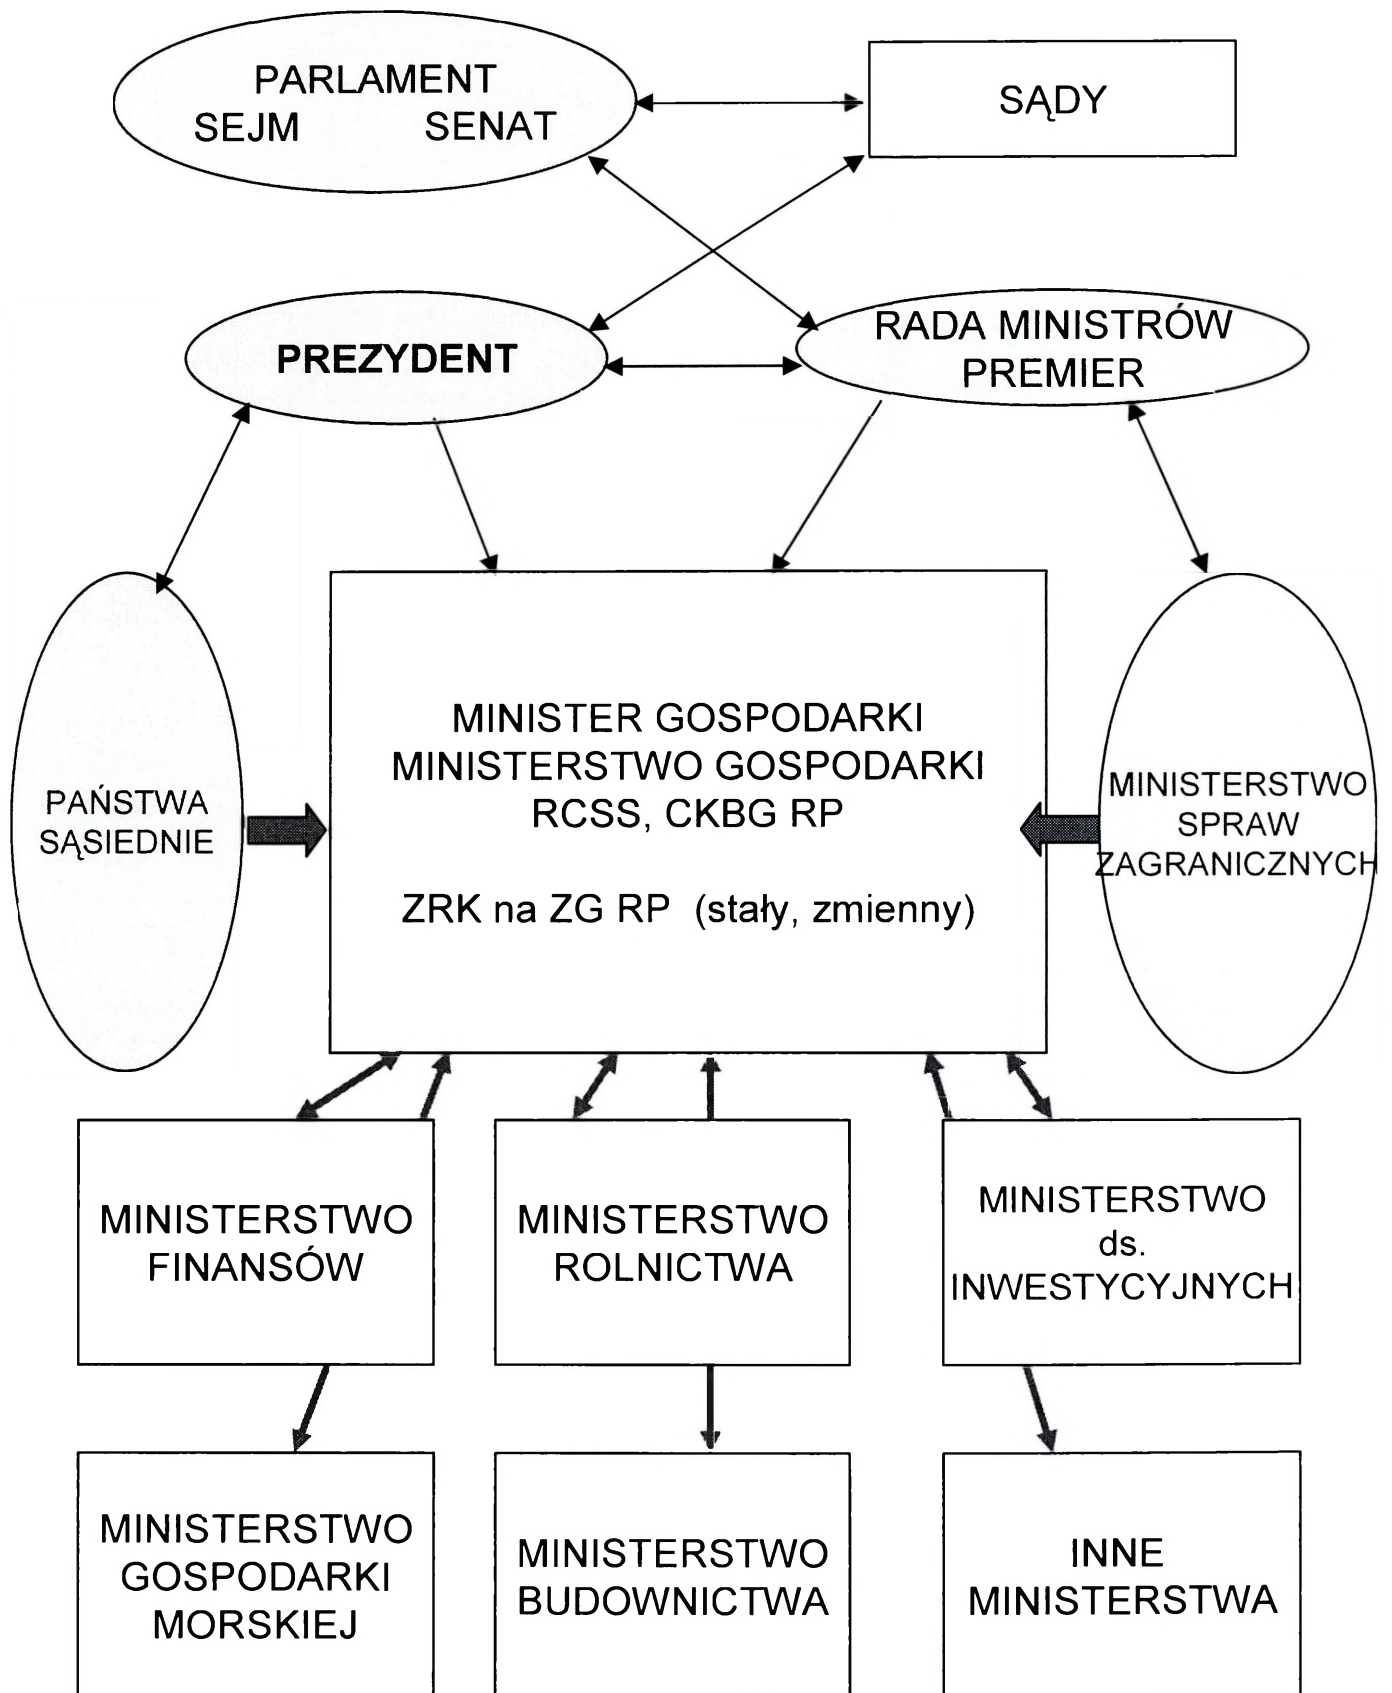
PARLAMENT
SEJM SENAT

SĄDY

PREZYDENT

RADA MINISTRÓW
PREMIER

PAŃSTWA SĄSIEDNIE

MINISTER GOSPODARKI
MINISTERSTWO GOSPODARKI
RCSS, CKBG RP

ZRK na ZG RP (stały, zmienny)

MINISTERSTWO SPRAW ZAGRANICZNYCH

MINISTERSTWO FINANSÓW

MINISTERSTWO ROLNICTWA

MINISTERSTWO ds. INWESTYCYJNYCH

MINISTERSTWO GOSPODARKI MORSKIEJ

MINISTERSTWO BUDOWNICTWA

INNE MINISTERSTWA